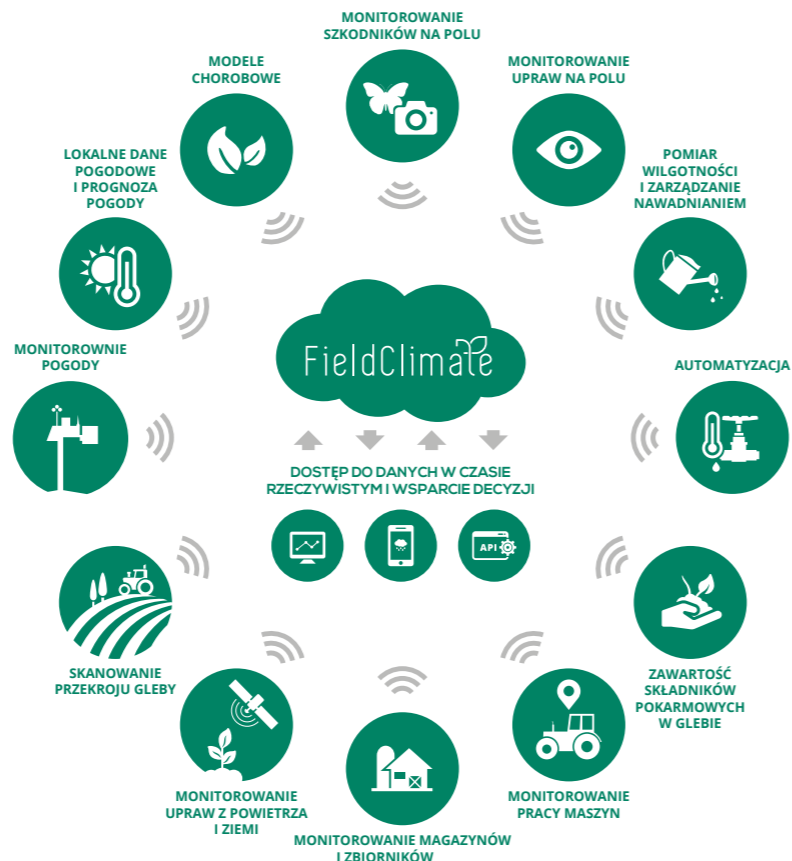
MONITOROWANIE SZKODNIKÓW NA POLU

MONITOROWANIE UPRAW NA POLU

POMIAR WILGOTNOŚCI I ZARZĄDZANIE NAWADNIANIEM

AUTOMATYZACJA

ZAWARTOŚĆ SKŁADNIKÓW POKARMOWYCH W GLEBIE

MONITOROWANIE PRACY MASZYN

MONITOROWANIE MAGAZYNÓW I ZBIORNIKÓW

MONITOROWANIE UPRAW Z POWIETRZA I ZIEMI

SKANOWANIE PRZEKROJU GLEBY

MONITOROWNIE POGODY

LOKALNE DANE POGODOWE I PROGNOZA POGODY

MODELE CHOROBOWE

FieldClimate

DOSTĘP DO DANYCH W CZASIE RZECZYWISTYM I WSPARCIE DECYZJI

API